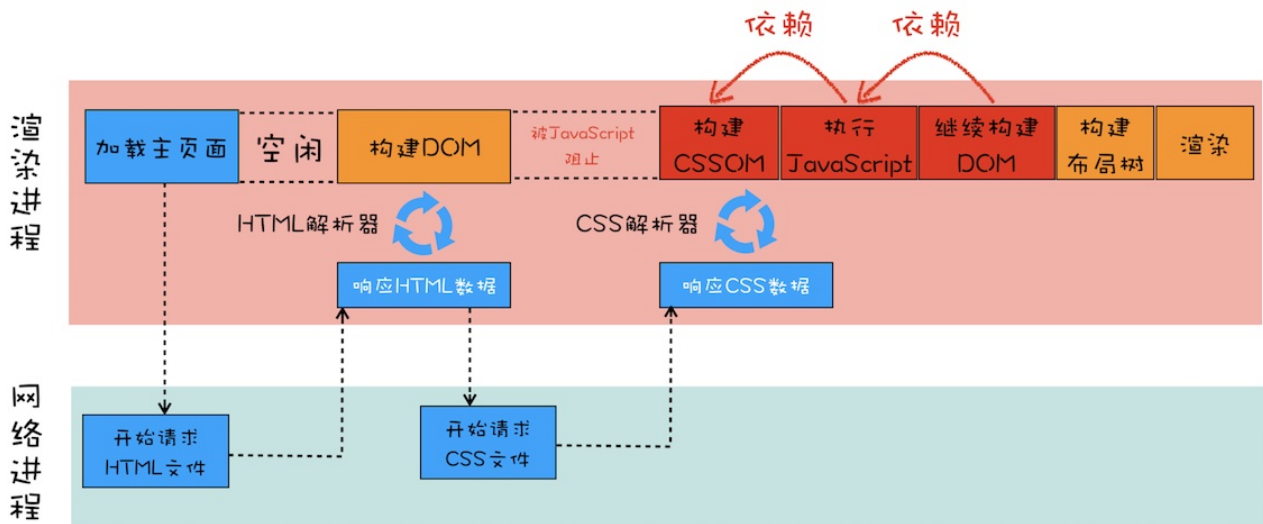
依赖 依赖

渲染进程

加载主页面 空闲 构建DOM 被JavaScript阻止 构建CSSOM 执行JavaScript 继续构建DOM 构建布局树 渲染

HTML解析器

CSS解析器

响应HTML数据

响应CSS数据

网络进程

开始请求HTML文件

开始请求CSS文件